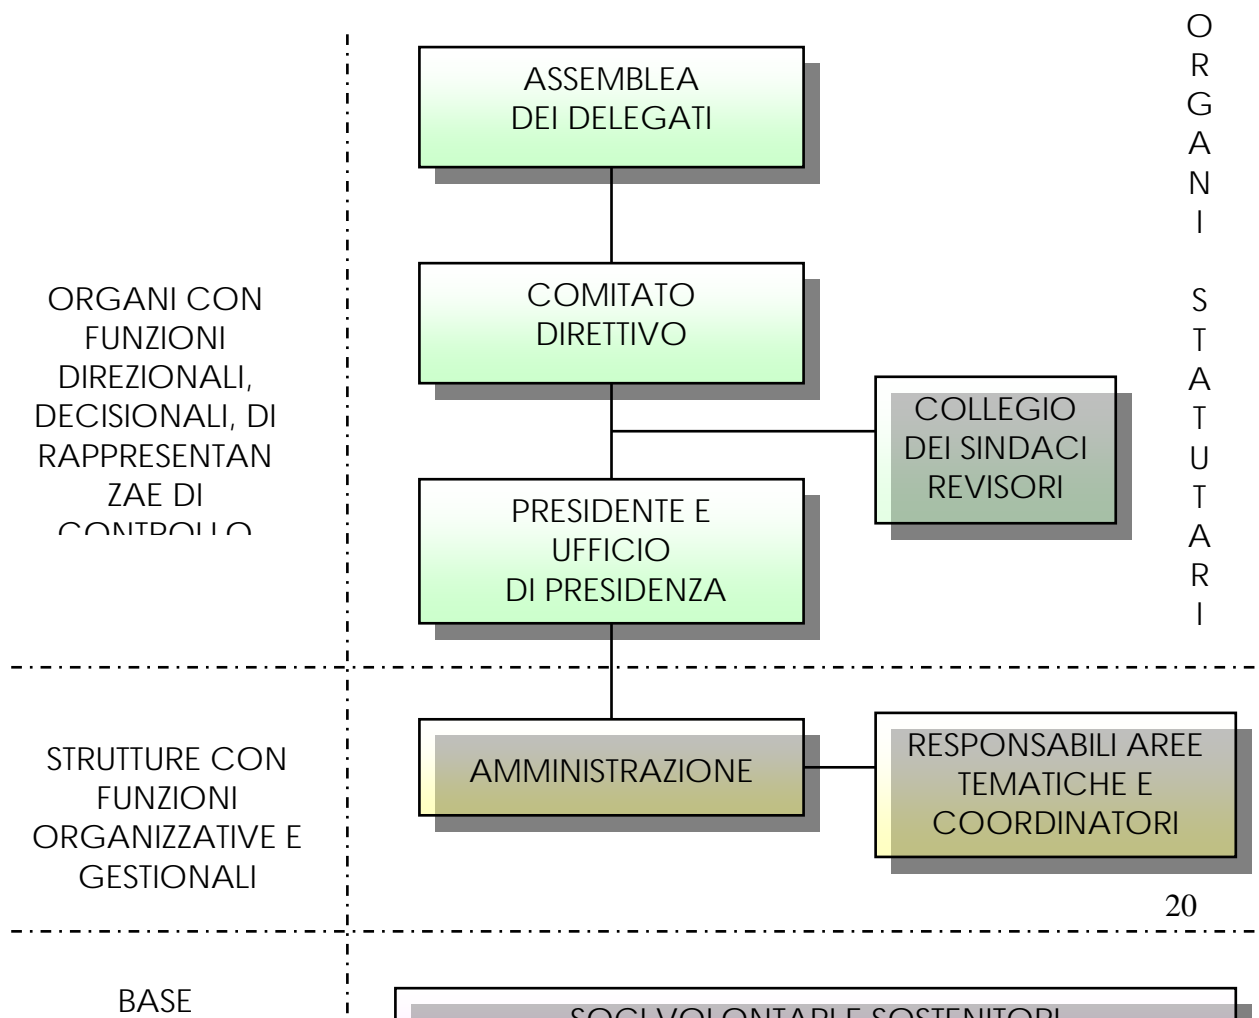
ORGANI STATUTARI

ASSEMBLEA DEI DELEGATI

COMITATO DIRETTIVO

ORGANI CON FUNZIONI DIREZIONALI, DECISIONALI, DI RAPPRESENTANZAE DI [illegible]

COLLEGIO DEI SINDACI REVISORI

PRESIDENTE E UFFICIO DI PRESIDENZA

STRUTTURE CON FUNZIONI ORGANIZZATIVE E GESTIONALI

AMMINISTRAZIONE

RESPONSABILI AREE TEMATICHE E COORDINATORI

20

BASE

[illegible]